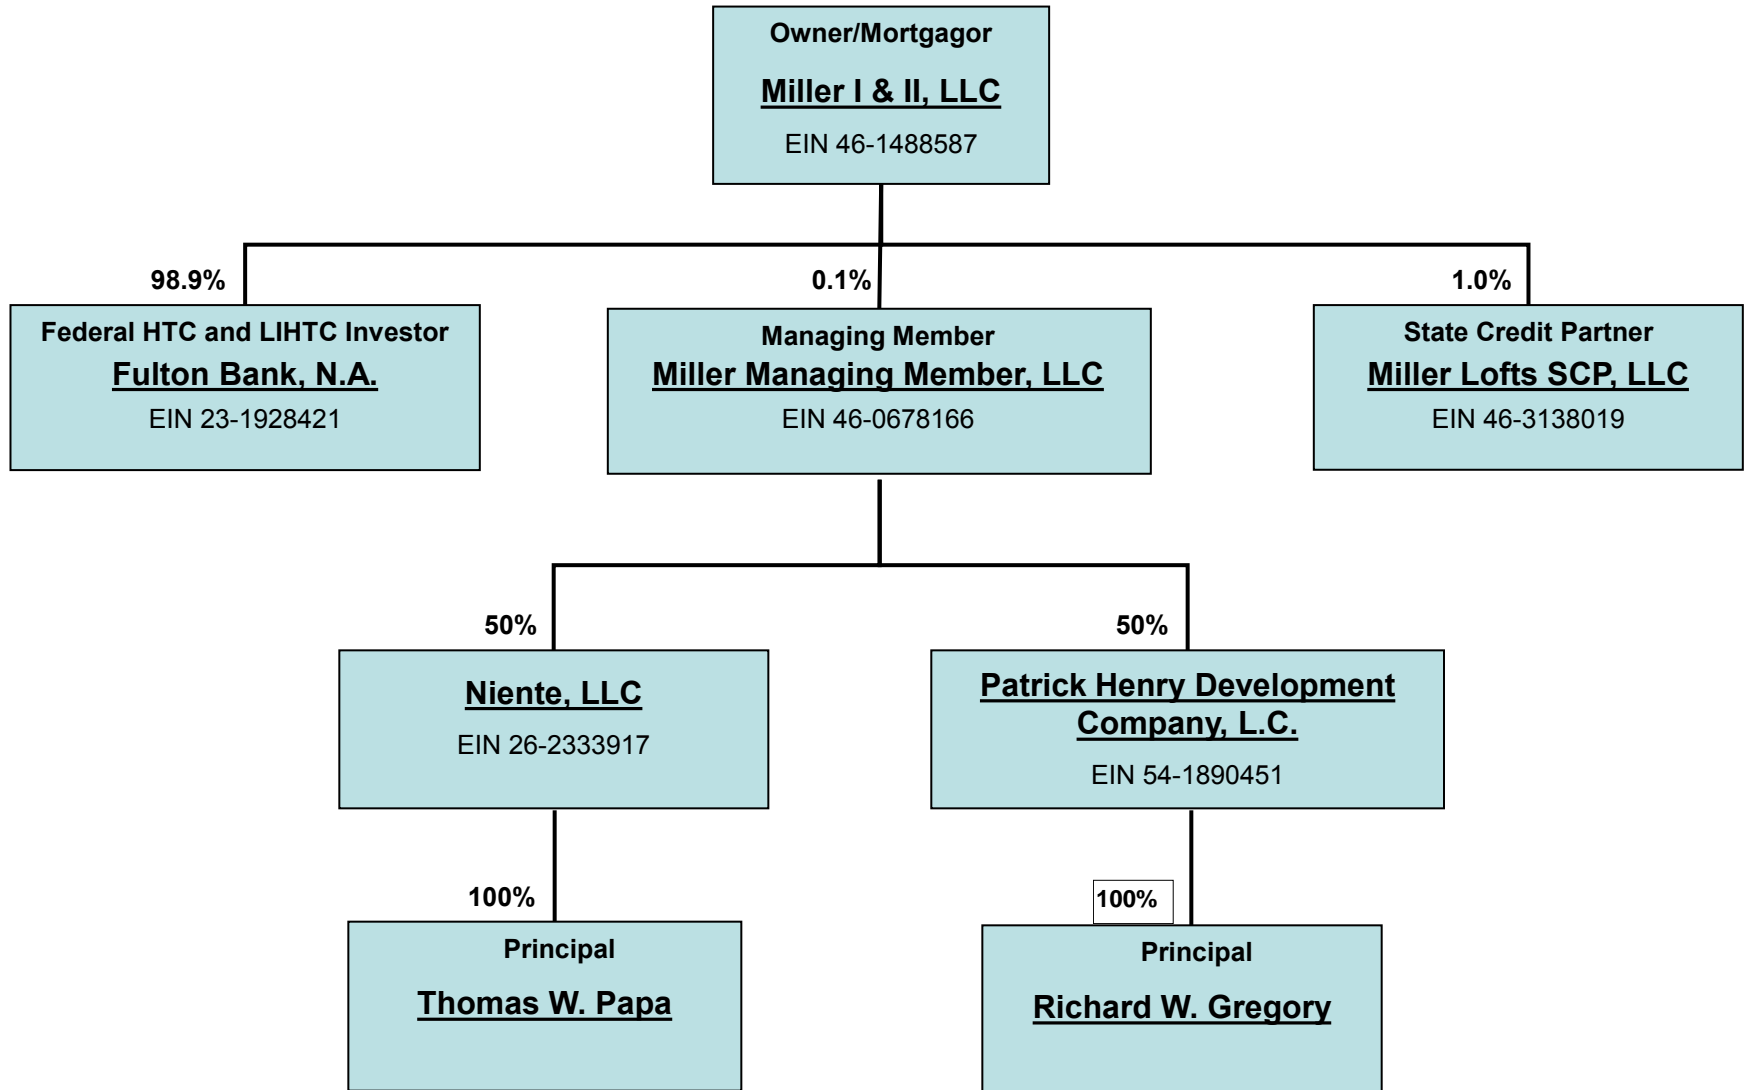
Owner/Mortgagor
Miller I & II, LLC
EIN 46-1488587

98.9%
Federal HTC and LIHTC Investor
Fulton Bank, N.A.
EIN 23-1928421

0.1%
Managing Member
Miller Managing Member, LLC
EIN 46-0678166

1.0%
State Credit Partner
Miller Lofts SCP, LLC
EIN 46-3138019

50%
Niente, LLC
EIN 26-2333917

50%
Patrick Henry Development Company, L.C.
EIN 54-1890451

100%
Principal
Thomas W. Papa

100%
Principal
Richard W. Gregory